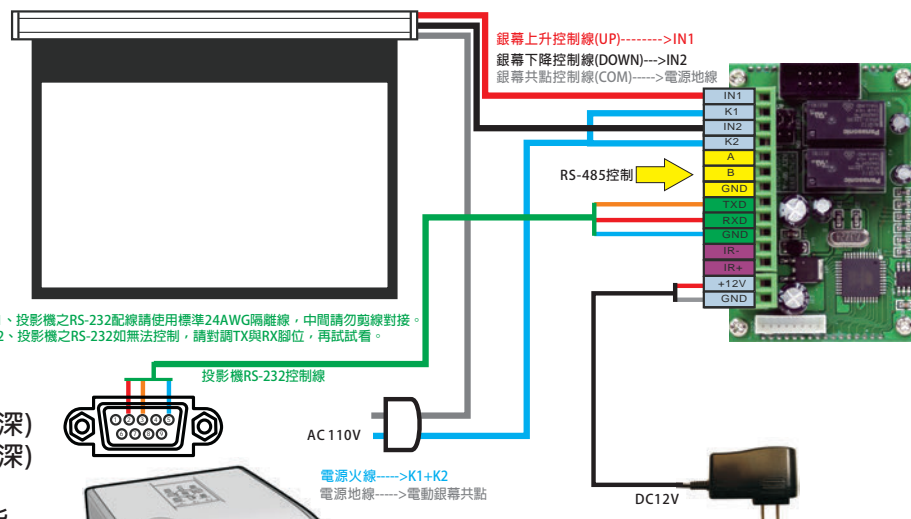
銀幕上升控制線(UP)-------->IN1
銀幕下降控制線(DOWN)--->IN2
銀幕共點控制線(COM)----->電源地線

IN1
K1
IN2
K2
A
B
GND
TXD
RXD
GND
IR-
IR+
+12V
GND

RS-485控制

、投影機之RS-232配線請使用標準24AWG隔離線，中間請勿剪線對接。
2、投影機之RS-232如無法控制，請對調TX與RX腳位，再試試看。

投影機RS-232控制線

深)
深)

AC 110V

電源火線----->K1+K2
電源地線----->電動銀幕共點

DC12V